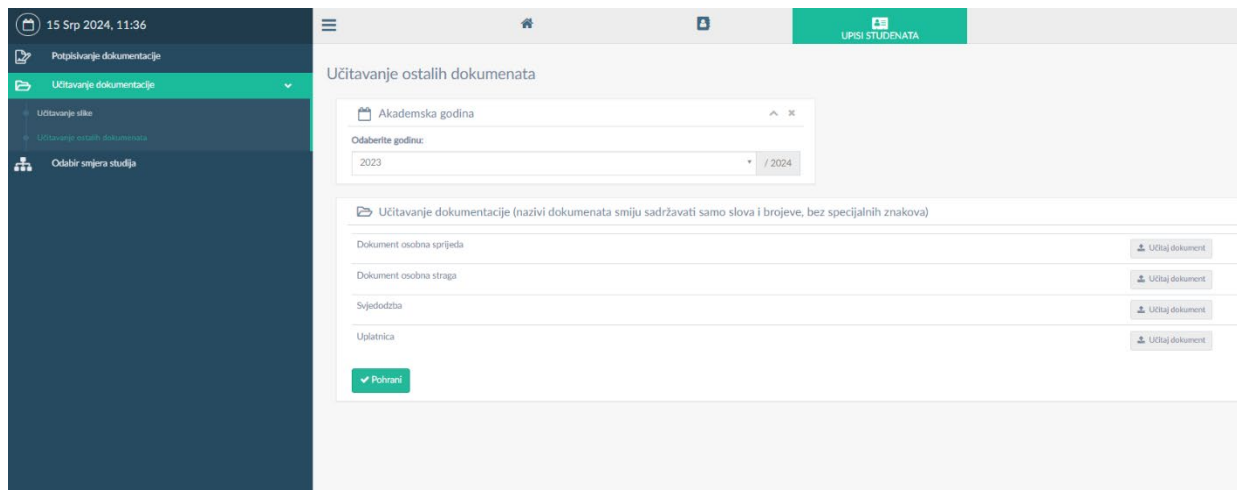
15 Srp 2024, 11:36

Potpisivanje dokumentacije

Učitavanje dokumentacije

Učitavanje slike

Učitavanje ostalih dokumenata

Odabir smjera studija

UPISI STUDENATA

Učitavanje ostalih dokumenata

Akademska godina

Odaberite godinu:

2023

/ 2024

Učitavanje dokumentacije (nazivi dokumenata smiju sadržavati samo slova i brojeve, bez specijalnih znakova)

| | |
|---|---|
| Dokument osobna sprijeda | Učitaj dokument |
| Dokument osobna straga | Učitaj dokument |
| Svjedodzba | Učitaj dokument |
| Uplatnica | Učitaj dokument |

Pohrani